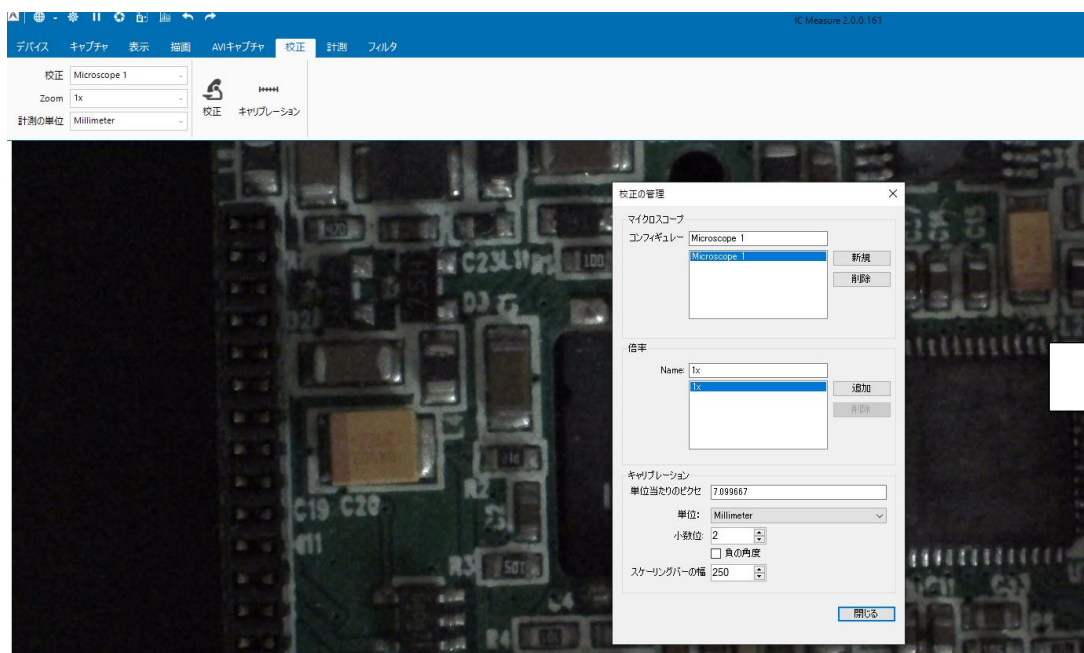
IC Measure 2.0.0.161

デバイス キャプチャ 表示 描画 AVIキャプチャ 校正 計測 フィルタ

校正 Microscope 1
Zoom 1x
計測の単位 Millimeter

校正 キャリブレーション

C23 L1 R1 100
D3
C19 C20
R2
R3 50T
R4

校正の管理

マイクロスコープ
コンフィギュレー Microscope 1
Microscope 1
新規
削除

倍率
Name: 1x
1x
追加
削除

キャリブレーション
単位当たりのピクセ 7.099667
単位: Millimeter
小数位: 2
負の角度
スケーリングバーの幅 250

閉じる